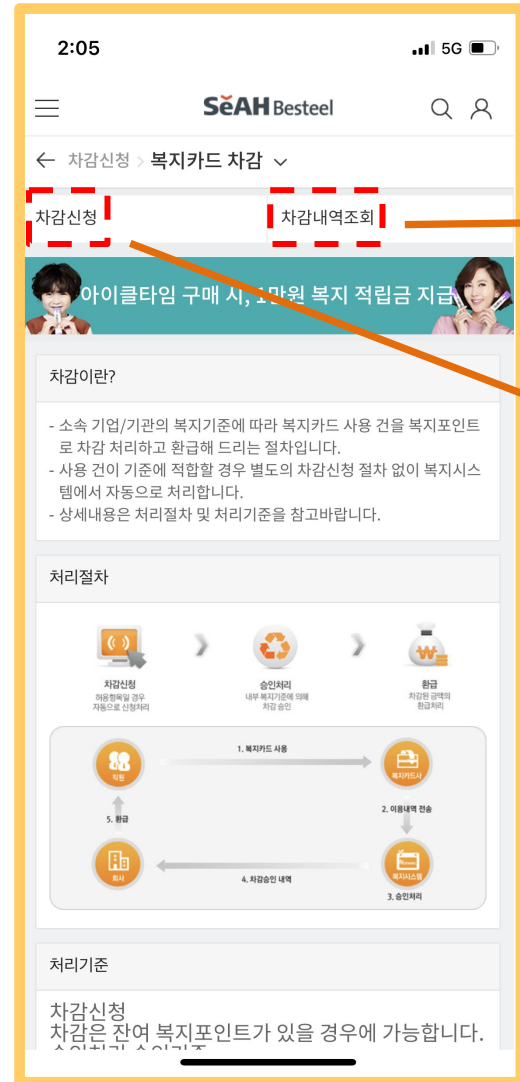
2:05

5G

SeAH Besteel

차감신청 > 복지카드 차감

차감신청

차감내역조회

아이클타임 구매 시, 1만원 복지 적립금 지급

차감이란?

- 소속 기업/기관의 복지기준에 따라 복지카드 사용 건을 복지포인트로 차감 처리하고 환급해 드리는 절차입니다.
- 사용 건이 기준에 적합할 경우 별도의 차감신청 절차 없이 복지시스템에서 자동으로 처리합니다.
- 상세내용은 처리절차 및 처리기준을 참고바랍니다.

처리절차

차감신청
허용항목일 경우 자동으로 신청처리

승인처리
내부 복지기준에 의해 차감 승인

환급
차감된 금액의 환급처리

1. 복지카드 사용

직원

복지카드사

2. 이용내역 전송

5. 환급

회사

4. 차감승인 내역

복지시스템

3. 승인처리

처리기준

차감신청
차감은 잔여 복지포인트가 있을 경우에 가능합니다.
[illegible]